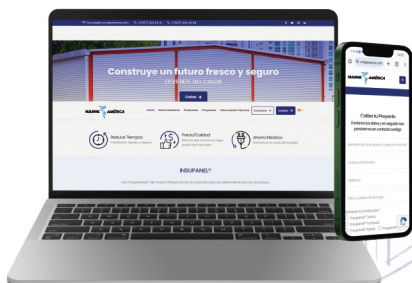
Construye un futuro fresco y seguro
DEVÍATE DEL CALOR

Cotizar

MARINE AMÉRICA

Inicio Nuestra Empresa Productos Proyectos Información Técnica Contacto Cotizar

Reduce Tiempos

Precio/Calidad

Ahorro Eléctrico

INSUPANEL®

MARINE AMÉRICA

Cotiza tu Proyecto
Déjanos tus datos y en seguida nos pondremos en contacto contigo

Teléfono

Insupanel Techo
Insupanel Muro